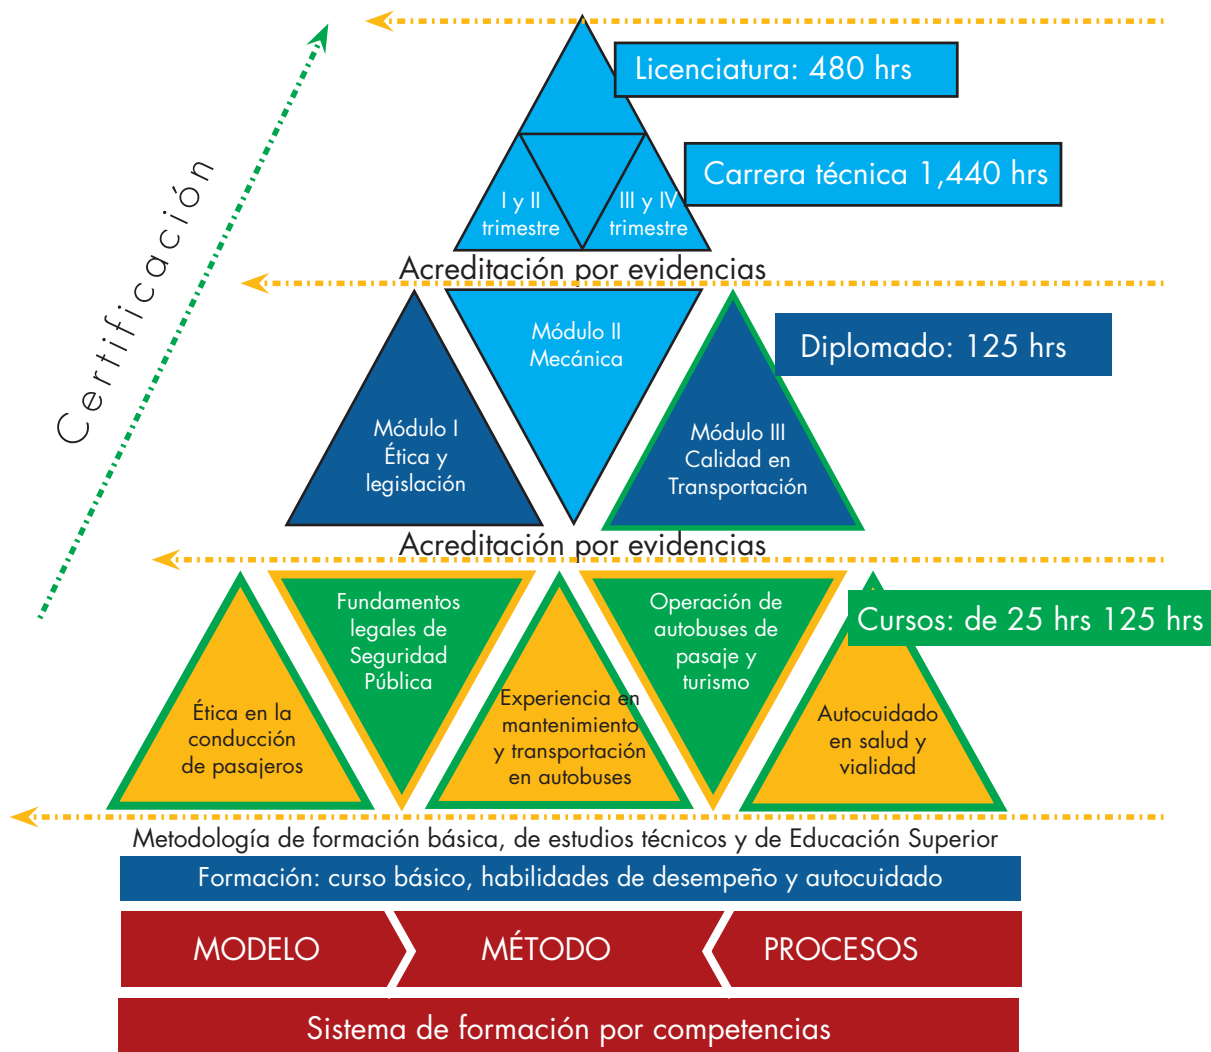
Certificación

Licenciatura: 480 hrs

Carrera técnica 1,440 hrs

I y II trimestre

III y IV trimestre

Acreditación por evidencias

Módulo II Mecánica

Diplomado: 125 hrs

Módulo I Ética y legislación

Módulo III Calidad en Transportación

Acreditación por evidencias

Fundamentos legales de Seguridad Pública

Operación de autobuses de pasaje y turismo

Cursos: de 25 hrs 125 hrs

Ética en la conducción de pasajeros

Experiencia en mantenimiento y transportación en autobuses

Autocuidado en salud y vialidad

Metodología de formación básica, de estudios técnicos y de Educación Superior

Formación: curso básico, habilidades de desempeño y autocuidado

MODELO

MÉTODO

PROCESOS

Sistema de formación por competencias